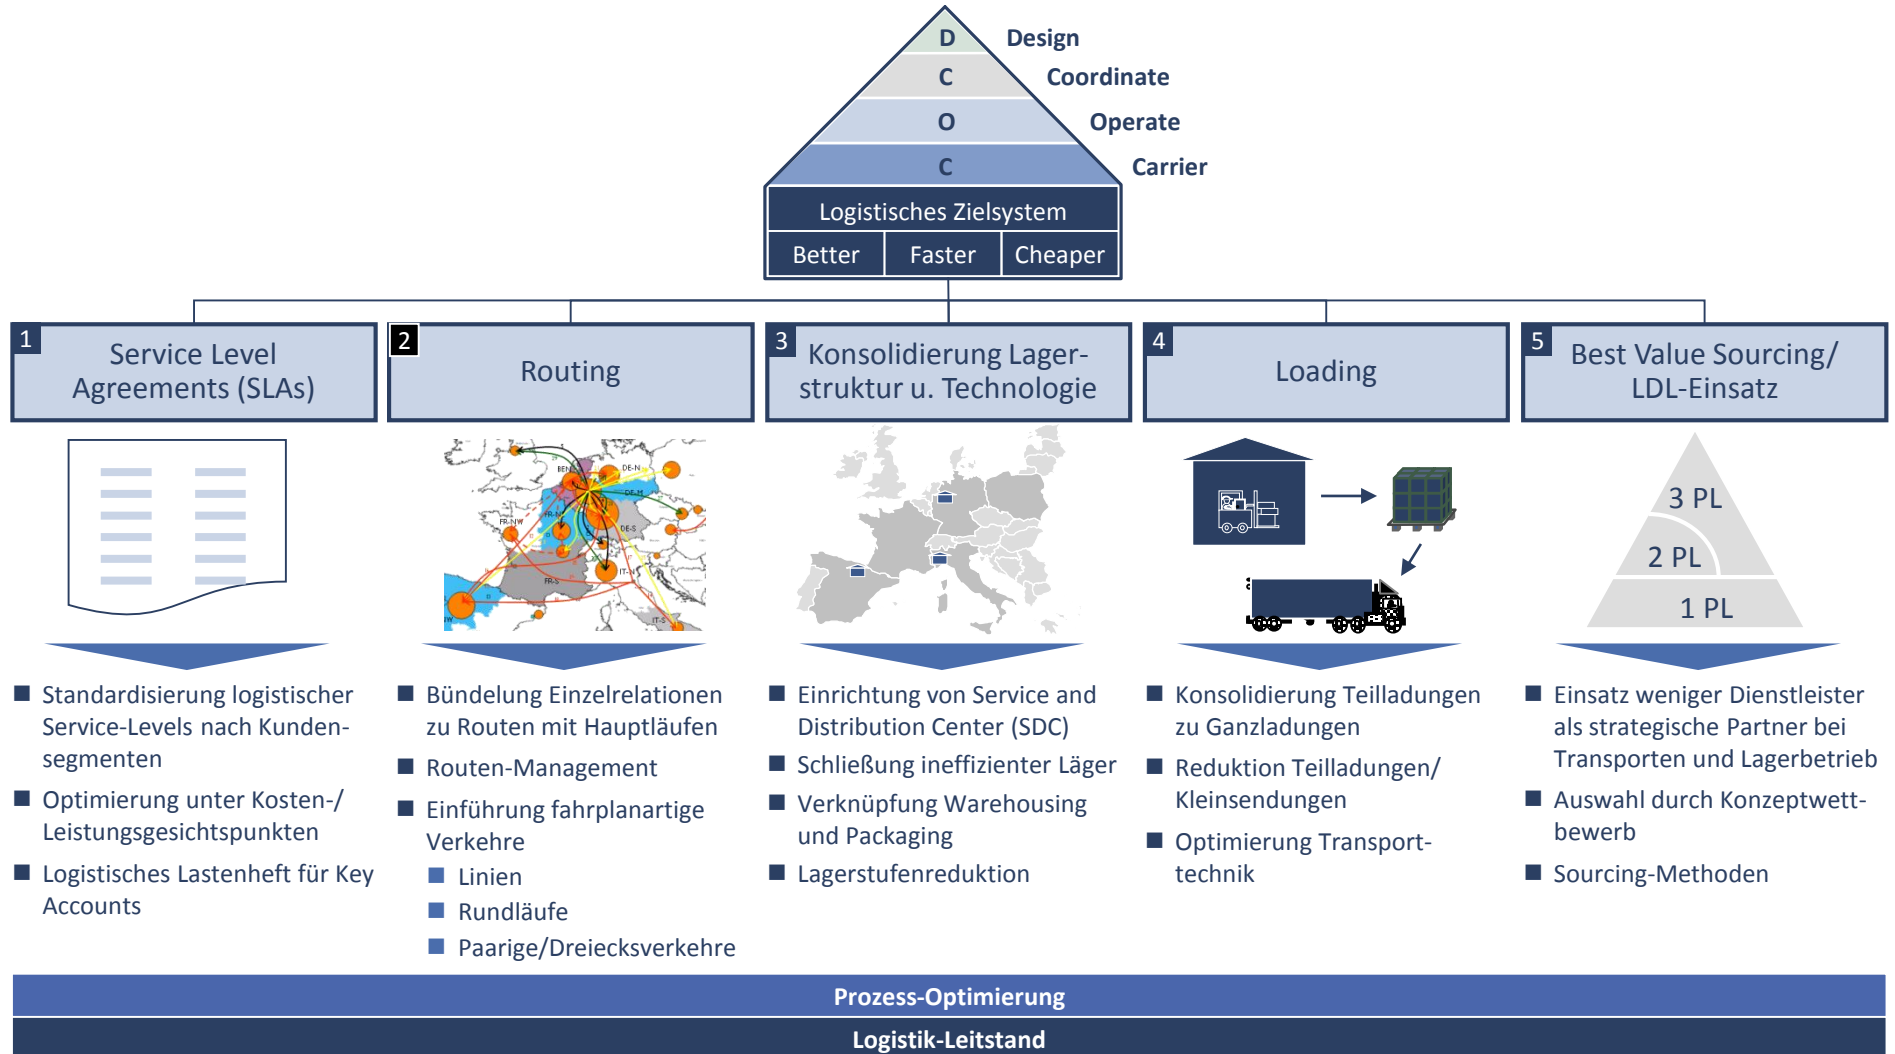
D Design
C Coordinate
O Operate
C Carrier

Logistisches Zielsystem

| Better | Faster | Cheaper |
|---|---|---|

1 Service Level Agreements (SLAs)

2 Routing

3 Konsolidierung Lagerstruktur u. Technologie

4 Loading

5 Best Value Sourcing/ LDL-Einsatz

BEN DE-N DE-M FR-NW FR-N DE-S FR-S IT-N IT-S

3 PL
2 PL
1 PL

■ Standardisierung logistischer Service-Levels nach Kundensegmenten
■ Optimierung unter Kosten-/ Leistungsgesichtspunkten
■ Logistisches Lastenheft für Key Accounts

■ Bündelung Einzelrelationen zu Routen mit Hauptläufen
■ Routen-Management
■ Einführung fahrplanartige Verkehre
■ Linien
■ Rundläufe
■ Paarige/Dreiecksverkehre

■ Einrichtung von Service and Distribution Center (SDC)
■ Schließung ineffizienter Läger
■ Verknüpfung Warehousing und Packaging
■ Lagerstufenreduktion

■ Konsolidierung Teilladungen zu Ganzladungen
■ Reduktion Teilladungen/ Kleinsendungen
■ Optimierung Transporttechnik

■ Einsatz weniger Dienstleister als strategische Partner bei Transporten und Lagerbetrieb
■ Auswahl durch Konzeptwettbewerb
■ Sourcing-Methoden

Prozess-Optimierung
Logistik-Leitstand